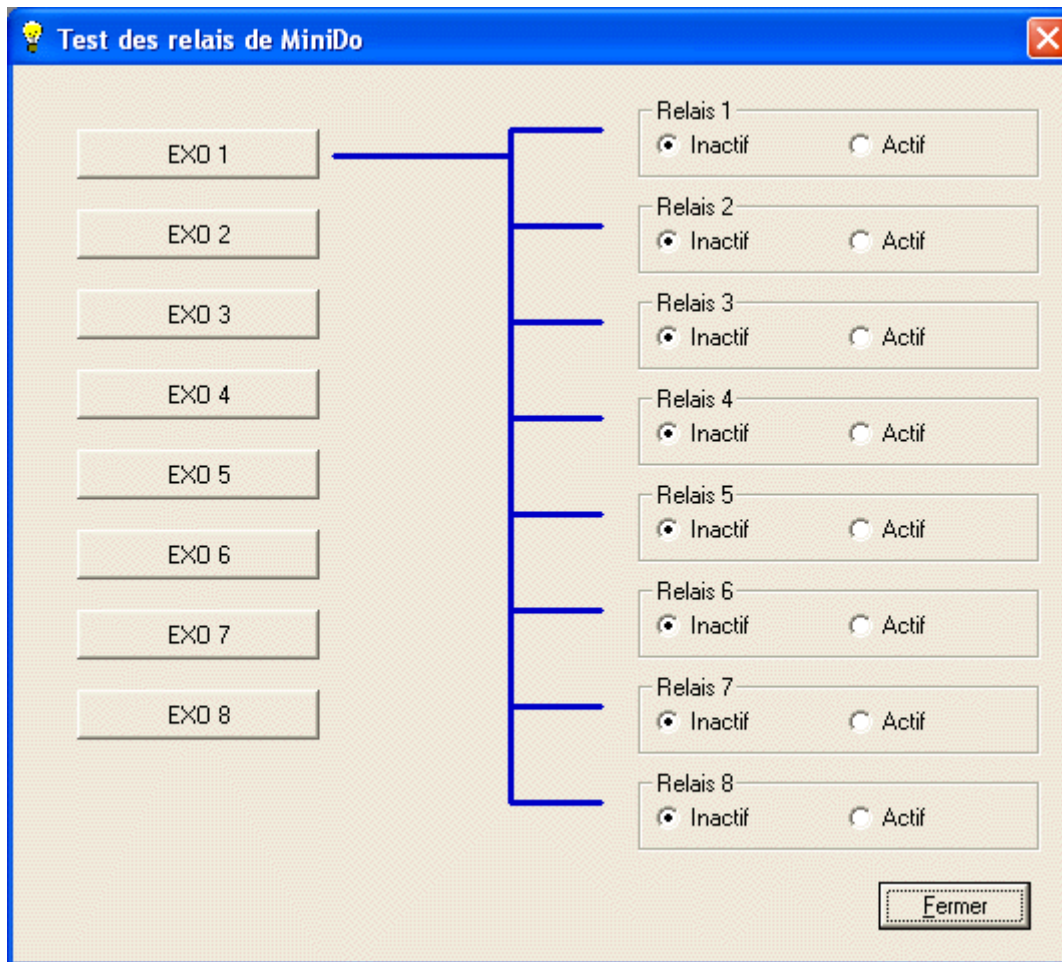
Test des relais de MiniDo

EXO 1

EXO 2

EXO 3

EXO 4

EXO 5

EXO 6

EXO 7

EXO 8

Relais 1
Inactif Actif

Relais 2
Inactif Actif

Relais 3
Inactif Actif

Relais 4
Inactif Actif

Relais 5
Inactif Actif

Relais 6
Inactif Actif

Relais 7
Inactif Actif

Relais 8
Inactif Actif

Fermer